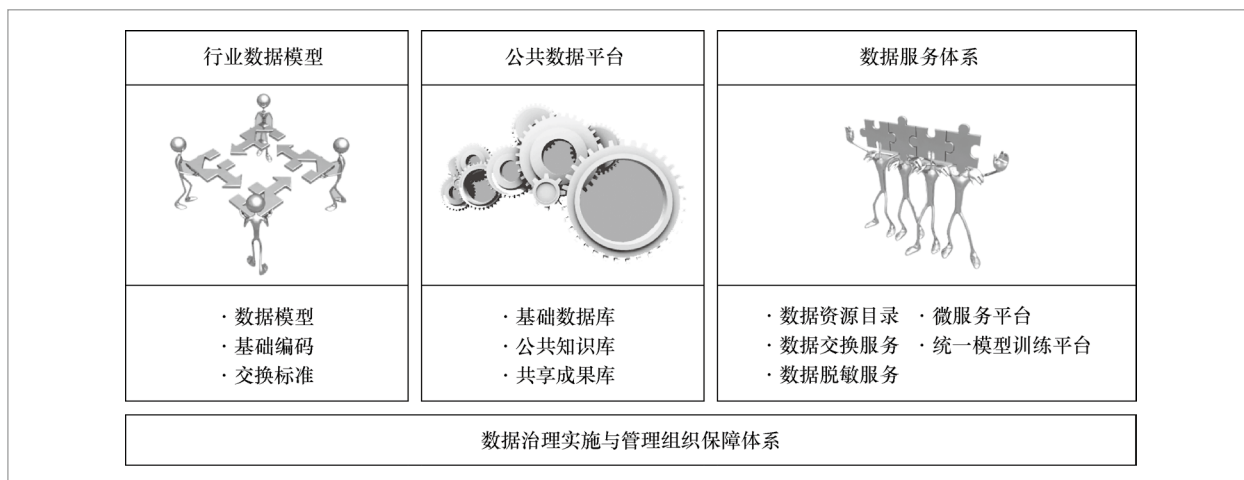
行业数据模型

· 数据模型
· 基础编码
· 交换标准

公共数据平台

· 基础数据库
· 公共知识库
· 共享成果库

数据服务体系

· 数据资源目录
· 数据交换服务
· 数据脱敏服务
· 微服务平台
· 统一模型训练平台

数据治理实施与管理组织保障体系